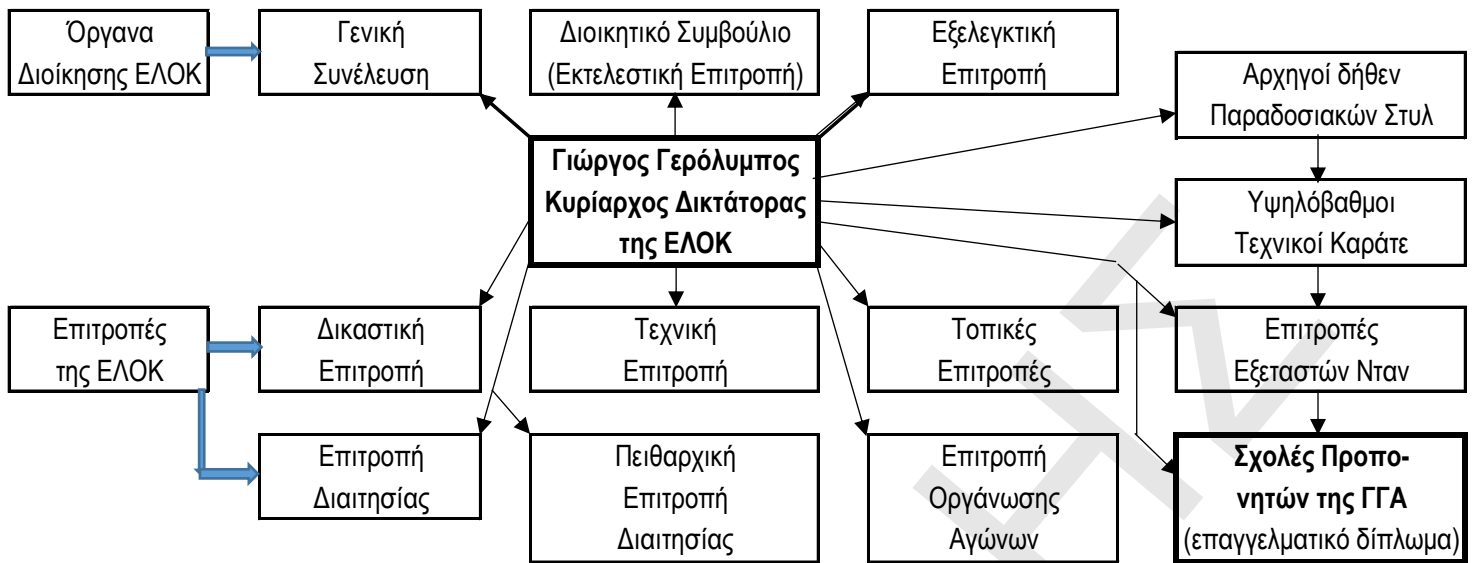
Όργανα Διοίκησης ΕΛΟΚ

Γενική Συνέλευση

Διοικητικό Συμβούλιο (Εκτελεστική Επιτροπή)

Εξελεγκτική Επιτροπή

Αρχηγοί δήθεν Παραδοσιακών Στυλ

Γιώργος Γερόλυμπος Κυρίαρχος Δικτάτορας της ΕΛΟΚ

Υψηλόβαθμοι Τεχνικοί Καράτε

Επιτροπές της ΕΛΟΚ

Δικαστική Επιτροπή

Τεχνική Επιτροπή

Τοπικές Επιτροπές

Επιτροπές Εξεταστών Νταν

Επιτροπή Διαιτησίας

Πειθαρχική Επιτροπή Διαιτησίας

Επιτροπή Οργάνωσης Αγώνων

Σχολές Προπονητών της ΓΓΑ (επαγγελματικό δίπλωμα)